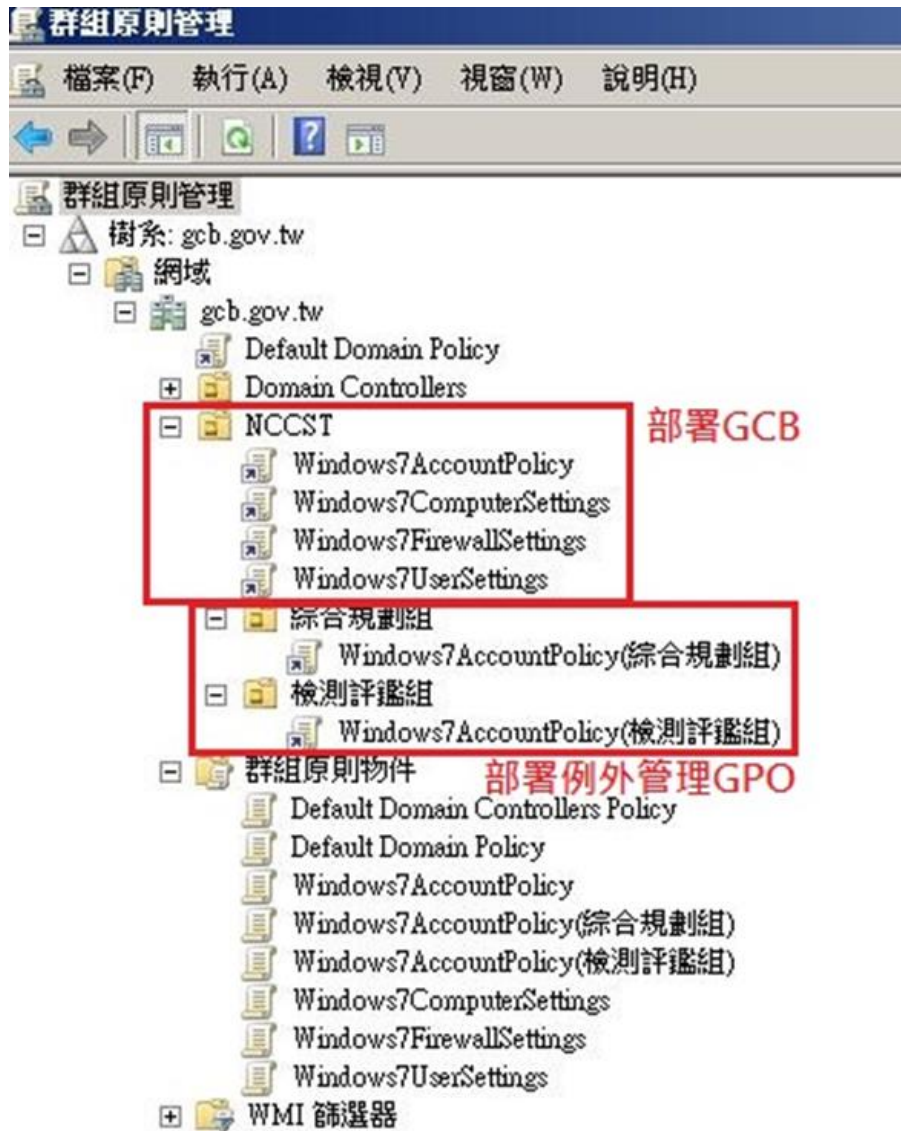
群組原則管理

檔案(F) 執行(A) 檢視(V) 視窗(W) 說明(H)

群組原則管理
樹系: gcb.gov.tw
網域
gcb.gov.tw
Default Domain Policy
Domain Controllers
NCCST
部署GCB
Windows7AccountPolicy
Windows7ComputerSettings
Windows7FirewallSettings
Windows7UserSettings
綜合規劃組
Windows7AccountPolicy(綜合規劃組)
檢測評鑑組
Windows7AccountPolicy(檢測評鑑組)
群組原則物件
部署例外管理GPO
Default Domain Controllers Policy
Default Domain Policy
Windows7AccountPolicy
Windows7AccountPolicy(綜合規劃組)
Windows7AccountPolicy(檢測評鑑組)
Windows7ComputerSettings
Windows7FirewallSettings
Windows7UserSettings
WMI 篩選器